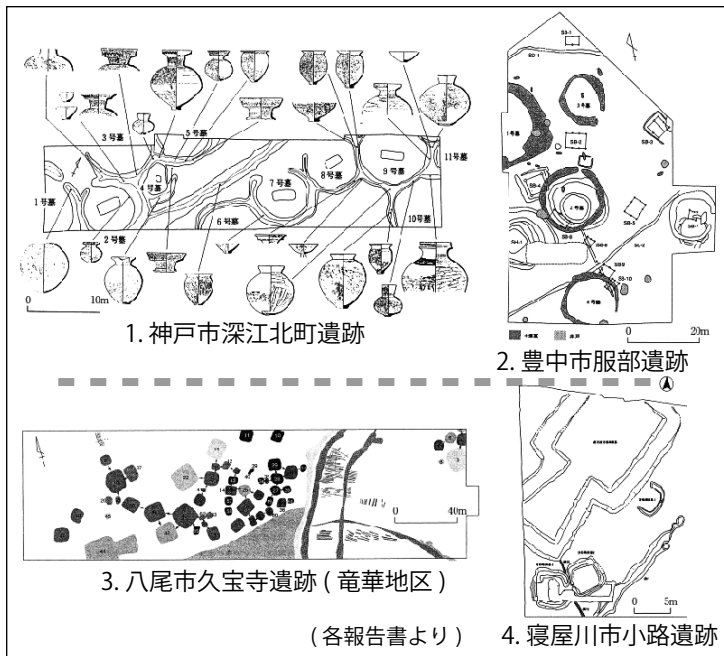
3号墓
5号墓
11号墓
4号墓
7号墓
8号墓
9号墓
1号墓
2号墓
6号墓
10号墓
0
10m
1. 神戸市深江北町遺跡

SB-1
SB-2
SB-3
SB-4
SB-5
SB-10
0
20m
2. 豊中市服部遺跡

0
40m
3. 八尾市久宝寺遺跡 ( 竜華地区 )

0
5m
4. 寝屋川市小路遺跡

( 各報告書より )